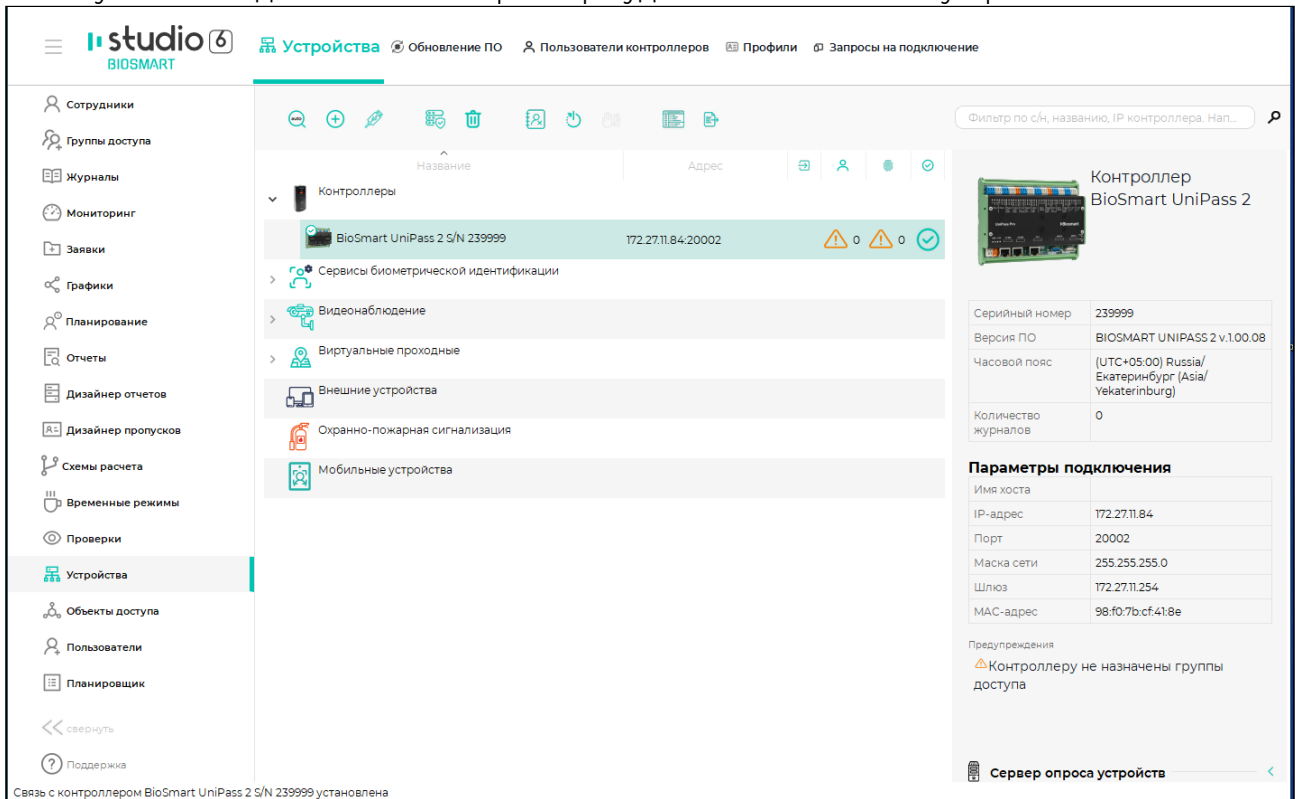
studio 6
BIOSMART

Устройства Обновление ПО Пользователи контроллеров Профили Запросы на подключение

Сотрудники
Группы доступа
Журналы
Мониторинг
Заявки
Графики
Планирование
Отчеты
Дизайнер отчетов
Дизайнер пропусков
Схемы расчета
Временные режимы
Проверки
Устройства
Объекты доступа
Пользователи
Планировщик
свернуть
Поддержка

Фильтр по с/н, названию, IP контроллера. Нап...

| Название | Адрес | | | | |
|---|---|---|---|---|---|
| Контроллеры | | | | | |
| BioSmart UniPass 2 S/N 239999 | 172.27.11.84:20002 | 0 | 0 | | |
| Сервисы биометрической идентификации | | | | | |
| Видеонаблюдение | | | | | |
| Виртуальные проходные | | | | | |
| Внешние устройства | | | | | |
| Охранно-пожарная сигнализация | | | | | |
| Мобильные устройства | | | | | |

Контроллер BioSmart UniPass 2

| | |
|---|---|
| Серийный номер | 239999 |
| Версия ПО | BIOSMART UNIPASS 2 v.1.00.08 |
| Часовой пояс | (UTC+05:00) Russia/ Екатеринбург (Asia/ Yekaterinburg) |
| Количество журналов | 0 |

Параметры подключения

| | |
|---|---|
| Имя хоста | |
| IP-адрес | 172.27.11.84 |
| Порт | 20002 |
| Маска сети | 255.255.255.0 |
| Шлюз | 172.27.11.254 |
| MAC-адрес | 98:f0:7b:cf:41:8e |

Предупреждения
Контроллеру не назначены группы доступа

Сервер опроса устройств

Связь с контроллером BioSmart UniPass 2 S/N 239999 установлена